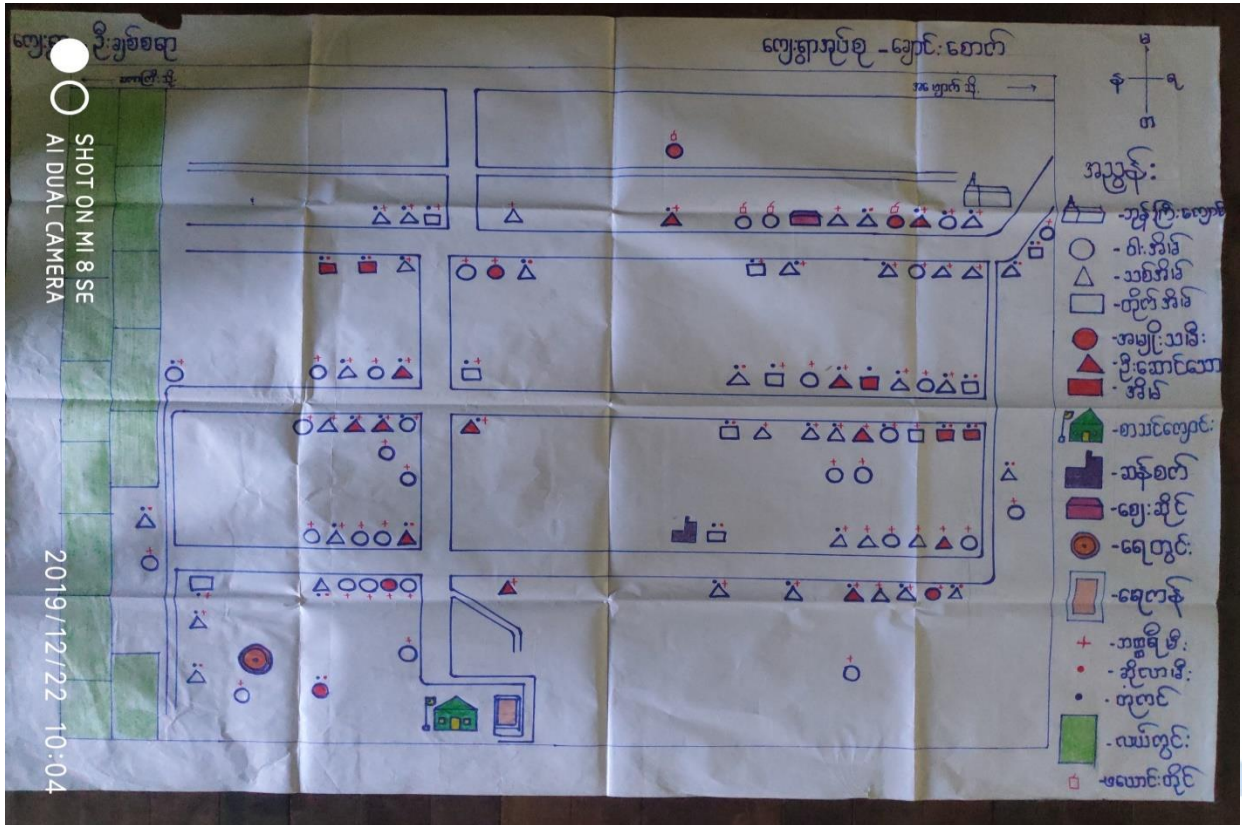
ကျေးရွာ ဦးချစ်စရာ

ကျေးရွာအုပ်စု - ချောင်းဆောက်

မ
န ရ
တ

အညွှန်း:
- ဘုန်းကြီးကျောင်း
- ဝါးအိမ်
- သစ်အိမ်
- တိုက်အိမ်
- အမျိုးသမီး
- ဦးဆောင်သော
- အိမ်
- စာသင်ကျောင်း
- ဆန်စက်
- ဈေးဆိုင်
- ရေတွင်း
- ရေကန်
- ဘာသာ
- ဆိုလာ
- တလင်
- လယ်တွင်း
- မီးလောင်ကိုင်

SHOT ON MI 8 SE
AI DUAL CAMERA
2019/12/22 10:04